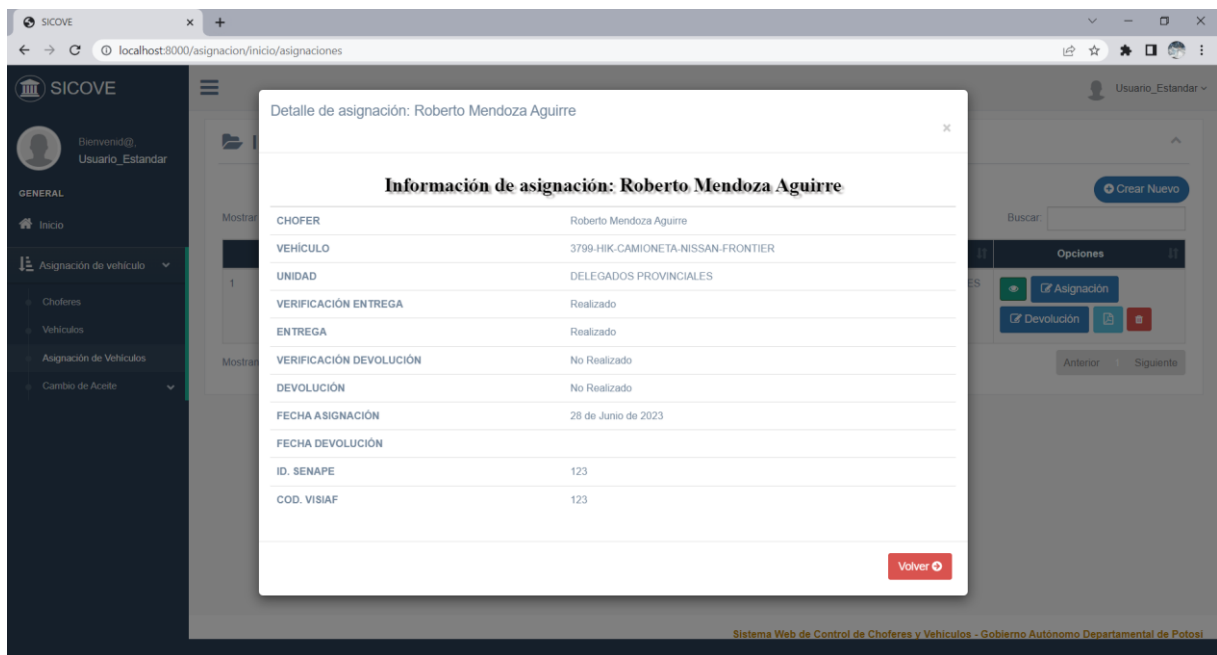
SICOVE ×
localhost:8000/asignacion/inicio/asignaciones

SICOVE

Bienvenid@,
Usuario_Estandar

GENERAL

Inicio

Asignación de vehículo

Choferes

Vehículos

Asignación de Vehículos

Cambio de Aceite

Usuario_Estandar

Crear Nuevo

Mostrar

Buscar:

Opciones

1

ES

Asignación

Devolución

Mostrar

Anterior 1 Siguiente

Detalle de asignación: Roberto Mendoza Aguirre

×

Información de asignación: Roberto Mendoza Aguirre

| CHOFER | Roberto Mendoza Aguirre |
|---|---|
| VEHÍCULO | 3799-HIK-CAMIONETA-NISSAN-FRONTIER |
| UNIDAD | DELEGADOS PROVINCIALES |
| VERIFICACIÓN ENTREGA | Realizado |
| ENTREGA | Realizado |
| VERIFICACIÓN DEVOLUCIÓN | No Realizado |
| DEVOLUCIÓN | No Realizado |
| FECHA ASIGNACIÓN | 28 de Junio de 2023 |
| FECHA DEVOLUCIÓN | |
| ID. SENAPE | 123 |
| COD. VISIAF | 123 |

Volver

Sistema Web de Control de Choferes y Vehículos - Gobierno Autónomo Departamental de Potosí